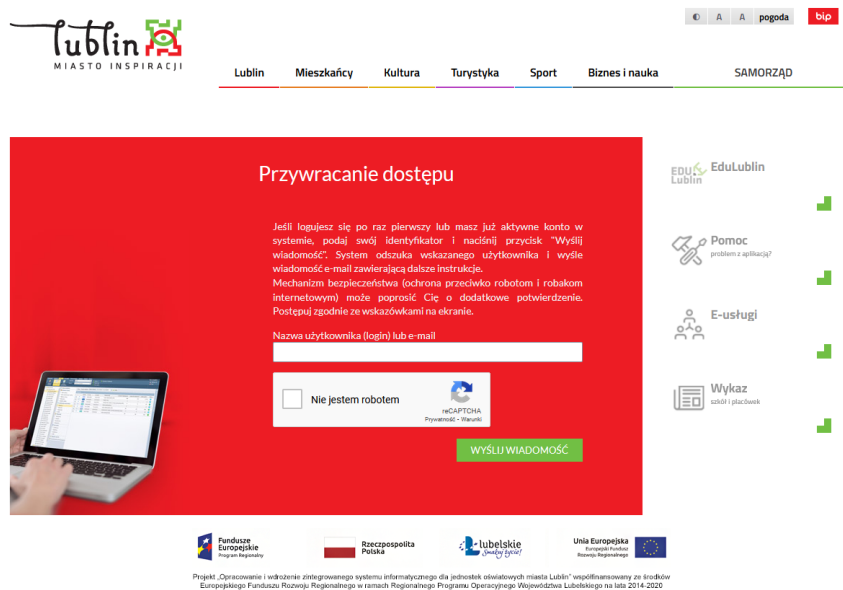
Lublin
MIASTO INSPIRACJI

◐ A A pogoda bip

Lublin Mieszkańcy Kultura Turystyka Sport Biznes i nauka SAMORZĄD

Przywracanie dostępu

Jeśli logujesz się po raz pierwszy lub masz już aktywne konto w systemie, podaj swój identyfikator i naciśnij przycisk "Wyślij wiadomość". System odszuka wskazanego użytkownika i wyśle wiadomość e-mail zawierającą dalsze instrukcje.
Mechanizm bezpieczeństwa (ochrona przeciwko robotom i robakom internetowym) może poprosić Cię o dodatkowe potwierdzenie. Postępuj zgodnie ze wskazówkami na ekranie.

Nazwa użytkownika (login) lub e-mail

Nie jestem robotem
reCAPTCHA
Prywatność - Warunki

WYŚLIJ WIADOMOŚĆ

EDU Lublin EduLublin

Pomoc
problem z aplikacją?

E-usługi

Wykaz
szkół i placówek

Fundusze Europejskie Program Regionalny
Rzeczpospolita Polska
lubelskie Smaki życia!
Unia Europejska Europejski Fundusz Rozwoju Regionalnego

Projekt „Opracowanie i wdrożenie zintegrowanego systemu informatycznego dla jednostek oświatowych miasta Lublin" współfinansowany ze środków Europejskiego Funduszu Rozwoju Regionalnego w ramach Regionalnego Programu Operacyjnego Województwa Lubelskiego na lata 2014-2020